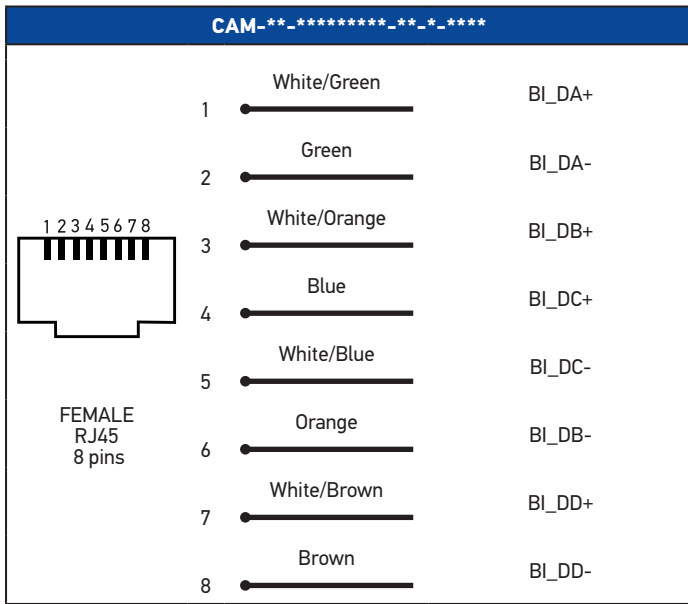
CAM-**-*********-**-*-****

1 2 3 4 5 6 7 8

FEMALE
RJ45
8 pins

| Pin | Color | Signal |
|---|---|---|
| 1 | White/Green | BI_DA+ |
| 2 | Green | BI_DA- |
| 3 | White/Orange | BI_DB+ |
| 4 | Blue | BI_DC+ |
| 5 | White/Blue | BI_DC- |
| 6 | Orange | BI_DB- |
| 7 | White/Brown | BI_DD+ |
| 8 | Brown | BI_DD- |